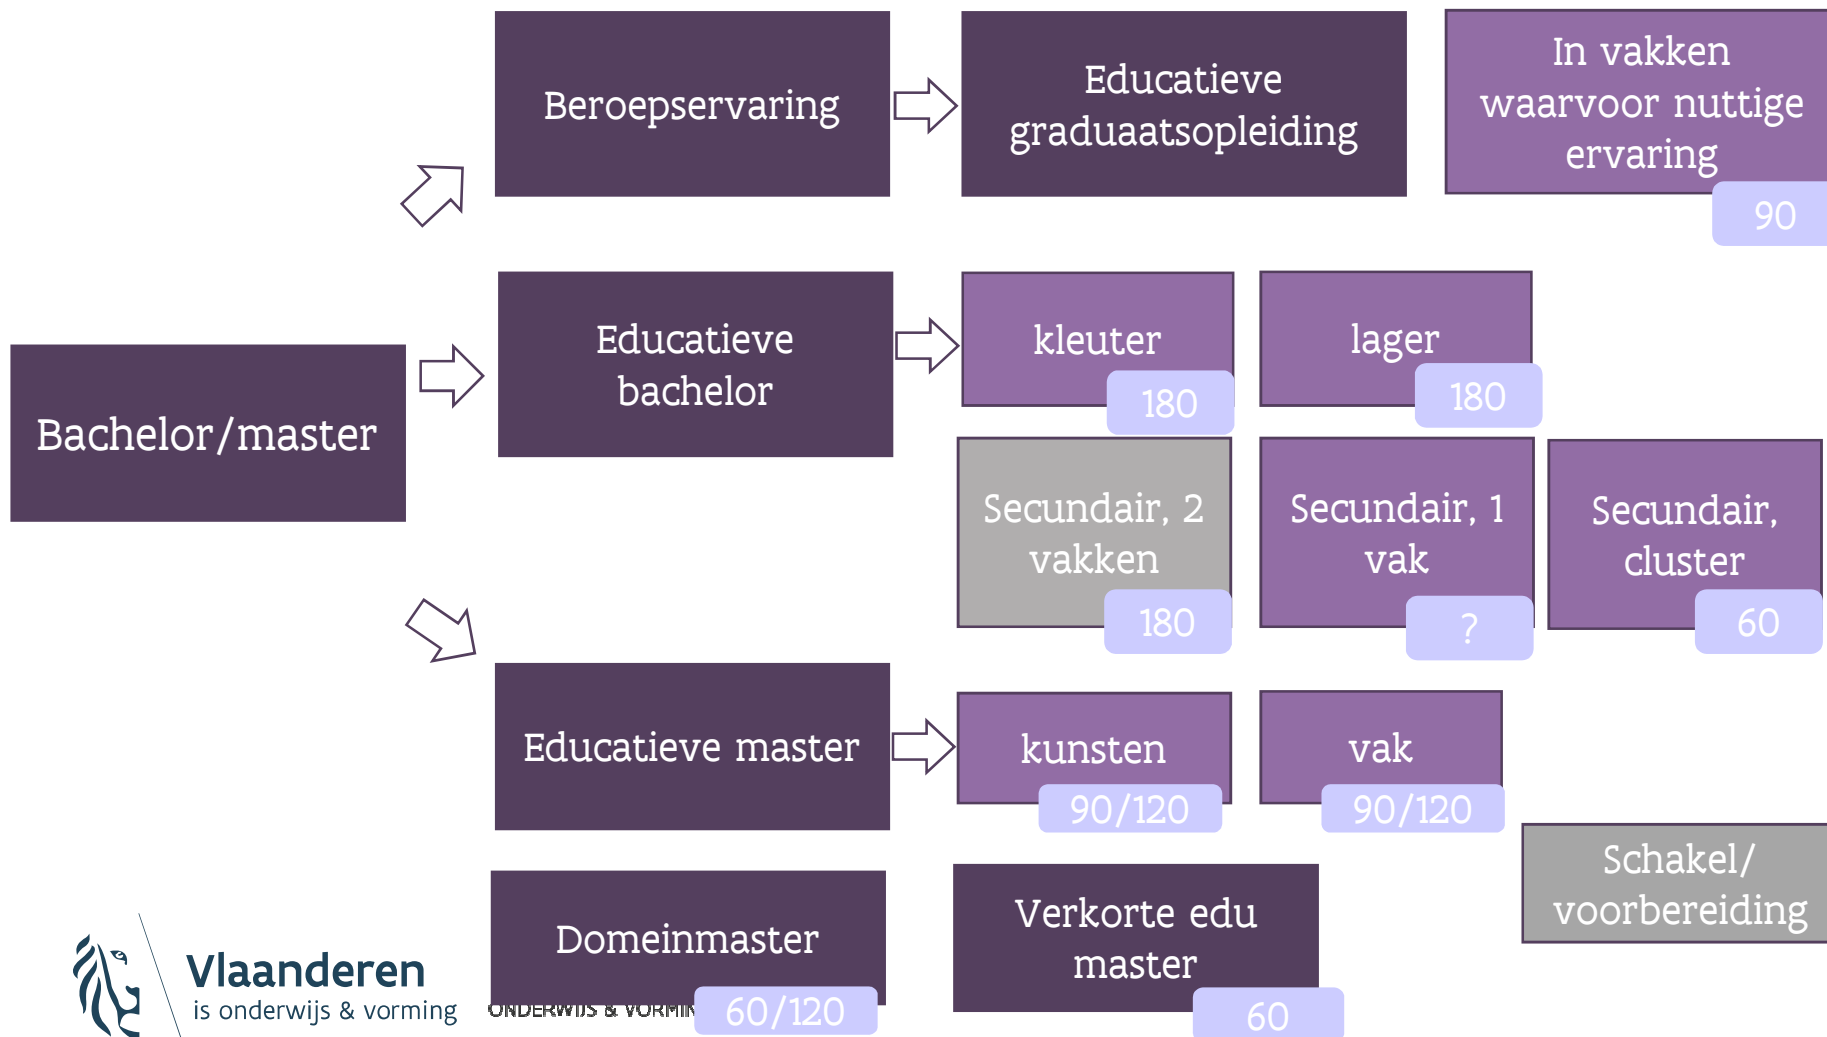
Beroepservaring

Educatieve graduaatsopleiding

In vakken waarvoor nuttige ervaring

90

Bachelor/master

Educatieve bachelor

kleuter

180

lager

180

Secundair, 2 vakken

180

Secundair, 1 vak

?

Secundair, cluster

60

Educatieve master

kunsten

90/120

vak

90/120

Schakel/ voorbereiding

Domeinmaster

60/120

Verkorte edu master

60

Vlaanderen
is onderwijs & vorming

ONDERWIJS & VORMI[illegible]